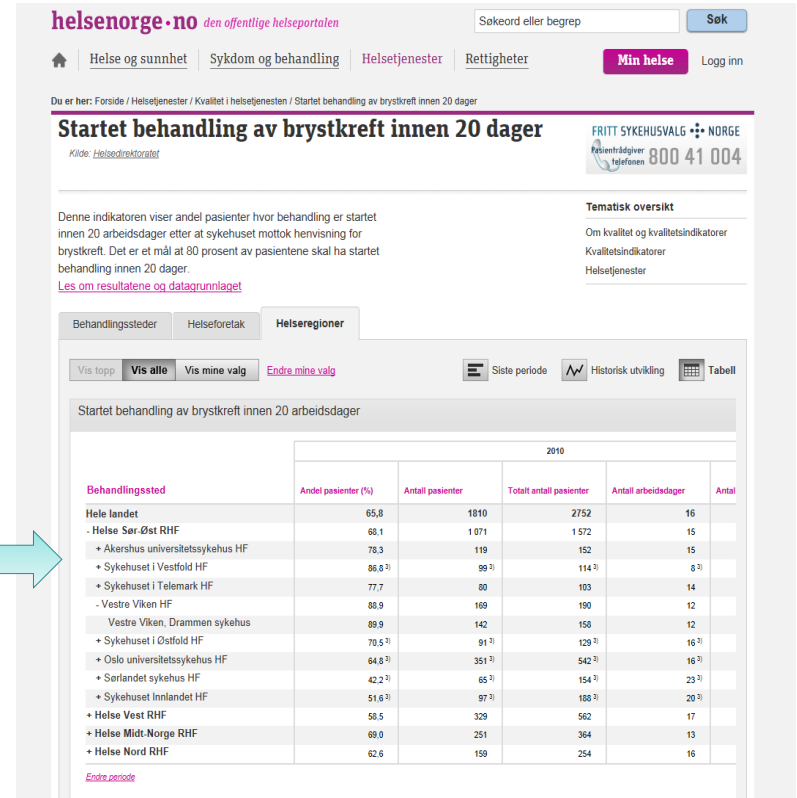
helsenorge·no den offentlige helseportalen

Søkeord eller begrep
Søk

Helse og sunnhet | Sykdom og behandling | Helsetjenester | Rettigheter

Min helse
Logg inn

Du er her: Forside / Helsetjenester / Kvalitet i helsetjenesten / Startet behandling av brystkreft innen 20 dager

Startet behandling av brystkreft innen 20 dager

Kilde: Helsedirektoratet

FRITT SYKEHUSVALG NORGE
Pasientrådgiver telefonen 800 41 004

Denne indikatoren viser andel pasienter hvor behandling er startet innen 20 arbeidsdager etter at sykehuset mottok henvisning for brystkreft. Det er et mål at 80 prosent av pasientene skal ha startet behandling innen 20 dager.
Les om resultatene og datagrunnlaget

Tematisk oversikt
Om kvalitet og kvalitetsindikatorer
Kvalitetsindikatorer
Helsetjenester

Behandlingssteder | Helseforetak | Helseregioner

Vis topp | Vis alle | Vis mine valg | Endre mine valg

Siste periode | Historisk utvikling | Tabell

Startet behandling av brystkreft innen 20 arbeidsdager

| | 2010 | | | | |
|---|---|---|---|---|---|
| Behandlingssted | Andel pasienter (%) | Antall pasienter | Totalt antall pasienter | Antall arbeidsdager | Antal |
| Hele landet | 65,8 | 1810 | 2752 | 16 | |
| - Helse Sør-Øst RHF | 68,1 | 1 071 | 1 572 | 15 | |
| + Akershus universitetssykehus HF | 78,3 | 119 | 152 | 15 | |
| + Sykehuset i Vestfold HF | 86,8 3) | 99 3) | 114 3) | 8 3) | |
| + Sykehuset i Telemark HF | 77,7 | 80 | 103 | 14 | |
| - Vestre Viken HF | 88,9 | 169 | 190 | 12 | |
| Vestre Viken, Drammen sykehus | 89,9 | 142 | 158 | 12 | |
| + Sykehuset i Østfold HF | 70,5 3) | 91 3) | 129 3) | 16 3) | |
| + Oslo universitetssykehus HF | 64,8 3) | 351 3) | 542 3) | 16 3) | |
| + Sørlandet sykehus HF | 42,2 3) | 65 3) | 154 3) | 23 3) | |
| + Sykehuset Innlandet HF | 51,6 3) | 97 3) | 188 3) | 20 3) | |
| + Helse Vest RHF | 58,5 | 329 | 562 | 17 | |
| + Helse Midt-Norge RHF | 69,0 | 251 | 364 | 13 | |
| + Helse Nord RHF | 62,6 | 159 | 254 | 16 | |

Endre periode